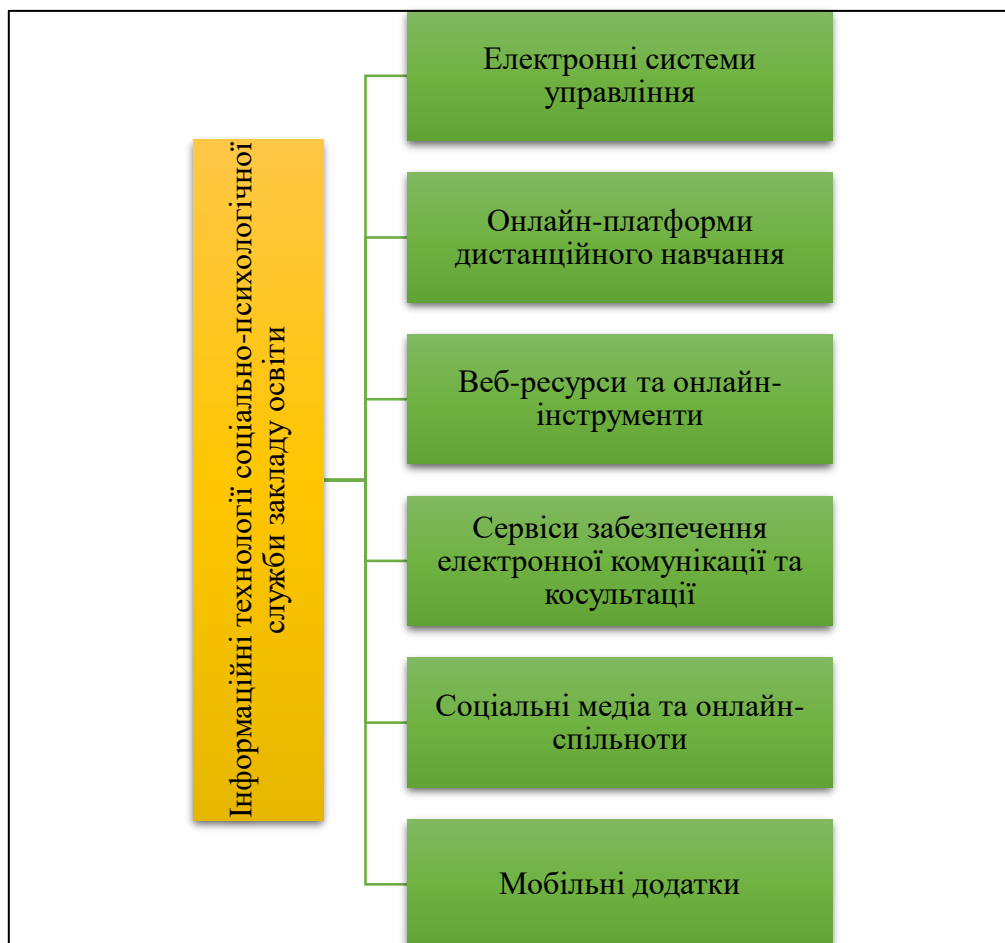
Інформаційні технології соціально-психологічної служби закладу освіти

Електронні системи управління

Онлайн-платформи дистанційного навчання

Веб-ресурси та онлайн-інструменти

Сервіси забезпечення електронної комунікації та косультації

Соціальні медіа та онлайн-спільноти

Мобільні додатки